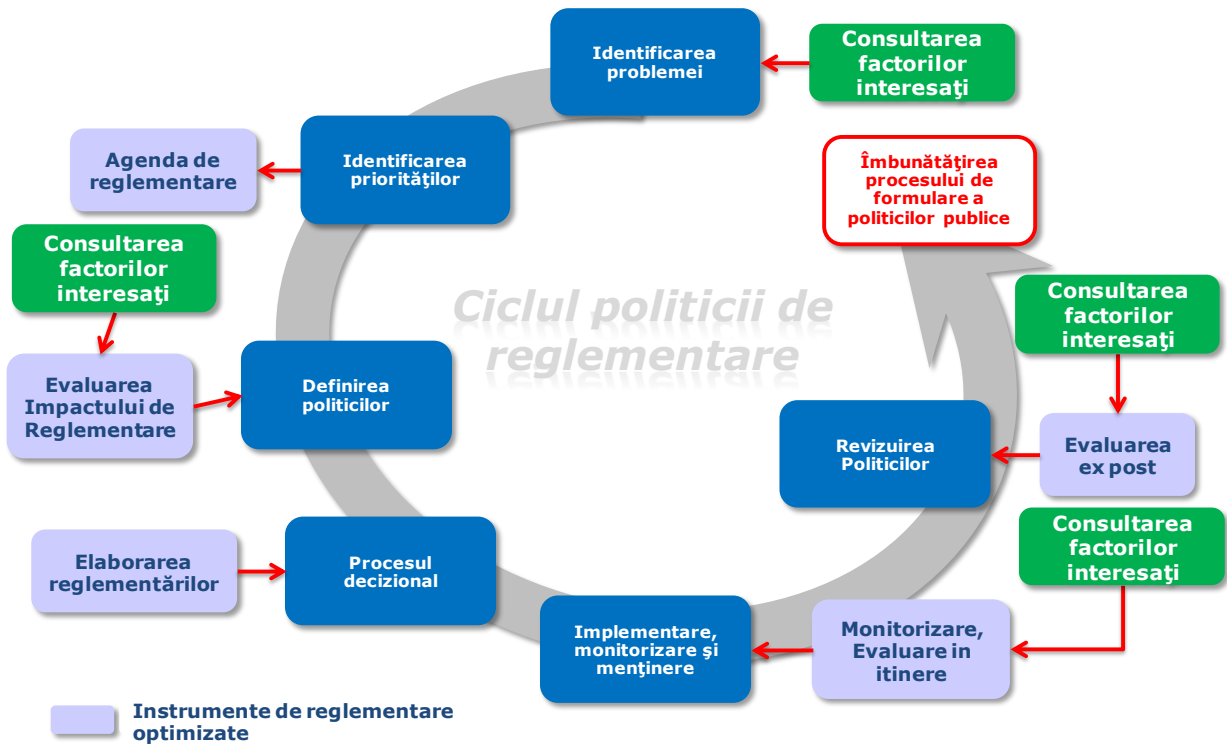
Identificarea problemei

Consultarea factorilor interesaţi

Agenda de reglementare

Identificarea priorităţilor

Îmbunătăţirea procesului de formulare a politicilor publice

Consultarea factorilor interesaţi

Ciclul politicii de reglementare

Consultarea factorilor interesaţi

Evaluarea Impactului de Reglementare

Definirea politicilor

Revizuirea Politicilor

Evaluarea ex post

Consultarea factorilor interesaţi

Elaborarea reglementărilor

Procesul decizional

Implementare, monitorizare şi menţinere

Monitorizare, Evaluare in itinere

Instrumente de reglementare optimizate